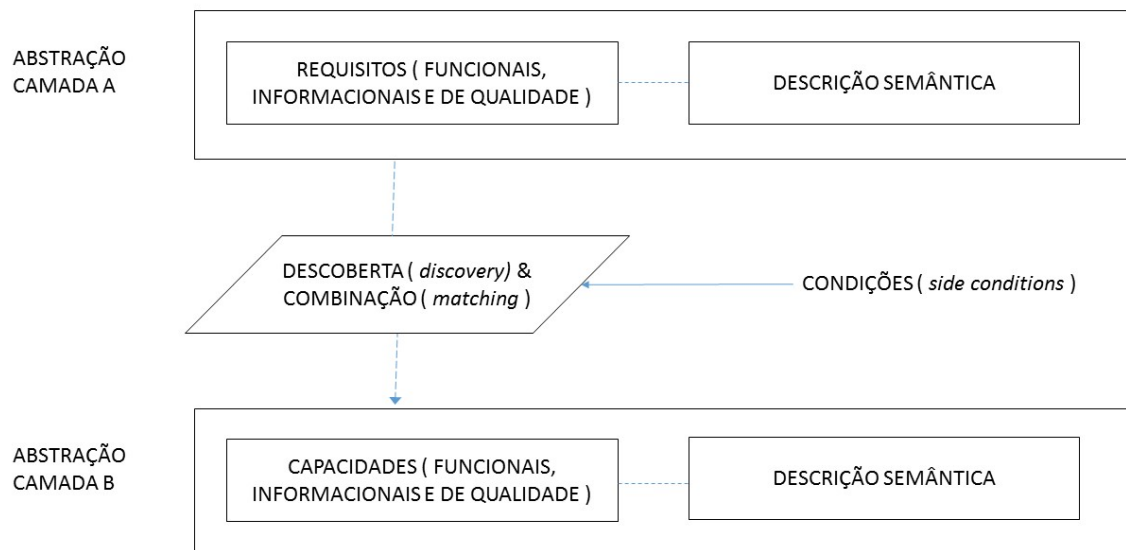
ABSTRAÇÃO CAMADA A

REQUISITOS ( FUNCIONAIS, INFORMACIONAIS E DE QUALIDADE )

DESCRIÇÃO SEMÂNTICA

DESCOBERTA ( *discovery)* & COMBINAÇÃO ( *matching* )

CONDIÇÕES ( *side conditions* )

ABSTRAÇÃO CAMADA B

CAPACIDADES ( FUNCIONAIS, INFORMACIONAIS E DE QUALIDADE )

DESCRIÇÃO SEMÂNTICA